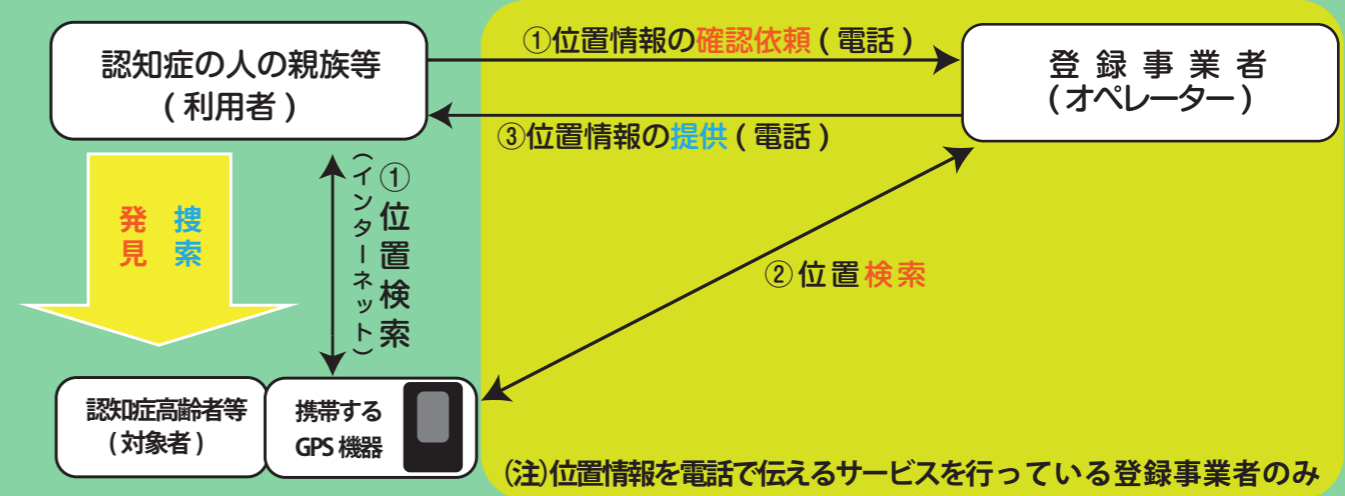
認知症の人の親族等
（利用者）

①位置情報の確認依頼（電話）

登録事業者
（オペレーター）

③位置情報の提供（電話）

発見

捜索

①位置検索
（インターネット）

②位置検索

認知症高齢者等
（対象者）

携帯する
GPS 機器

(注)位置情報を電話で伝えるサービスを行っている登録事業者のみ